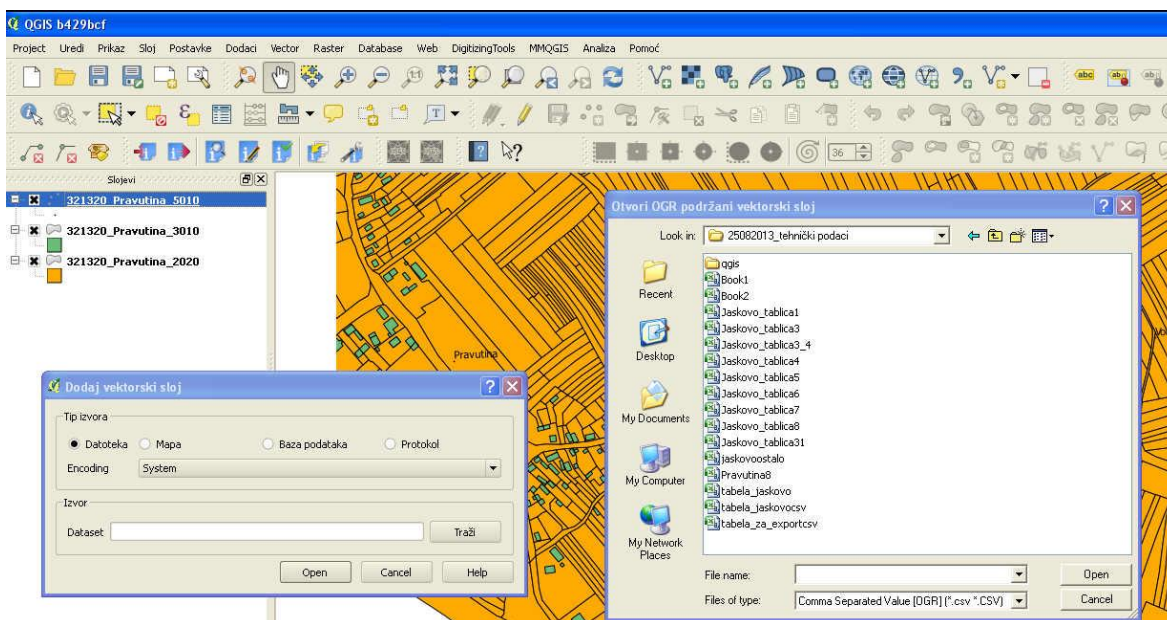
QGIS b429bcf

Project Uredi Prikaz Sloj Postavke Dodaci Vector Raster Database Web DigitizingTools MMQGIS Analiza Pomoć

Slojevi

321320_Pravutina_5010

321320_Pravutina_3010

321320_Pravutina_2020

Pravutina

Dodaj vektorski sloj

Tip izvora

Datoteka Mapa Baza podataka Protokol

Encoding System

Izvor

Dataset Traži

Open Cancel Help

Otvori OGR podržani vektorski sloj

Look in: 25082013_tehnički podaci

Recent

Desktop

My Documents

My Computer

My Network Places

qgis
Book1
Book2
Jaskovo_tablica1
Jaskovo_tablica3
Jaskovo_tablica3_4
Jaskovo_tablica4
Jaskovo_tablica5
Jaskovo_tablica6
Jaskovo_tablica7
Jaskovo_tablica8
Jaskovo_tablica31
jaskovoostalo
Pravutina8
tabela_jaskovo
tabela_jaskovocsv
tabela_za_exportcsv

File name:

Files of type: Comma Separated Value [OGR] (*.csv *.CSV)

Open

Cancel